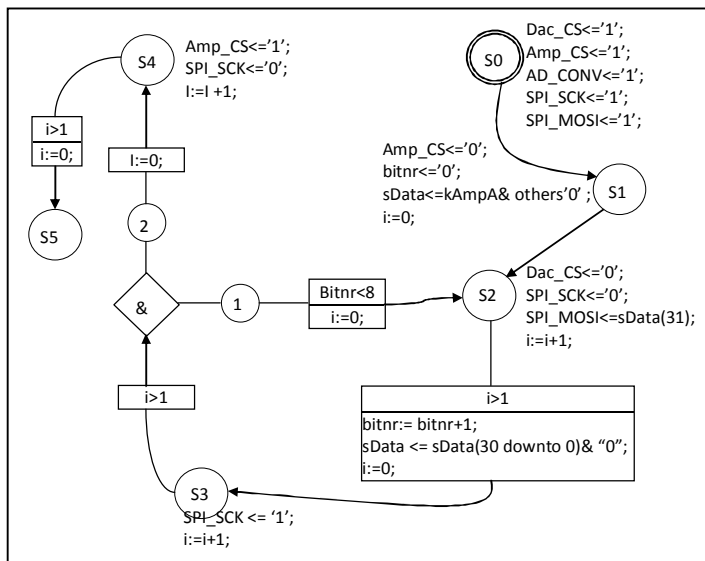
S4

Amp_CS<='1';
SPI_SCK<='0';
I:=I +1;

i>1
i:=0;

S5

I:=0;

2

&

1

Bitnr<8
i:=0;

S0

Dac_CS<='1';
Amp_CS<='1';
AD_CONV<='1';
SPI_SCK<='1';
SPI_MOSI<='1';

Amp_CS<='0';
bitnr<='0';
sData<=kAmpA& others'0' ;
i:=0;

S1

S2

Dac_CS<='0';
SPI_SCK<='0';
SPI_MOSI<=sData(31);
i:=i+1;

i>1

i>1
bitnr:= bitnr+1;
sData <= sData(30 downto 0)& "0";
i:=0;

S3

SPI_SCK <= '1';
i:=i+1;